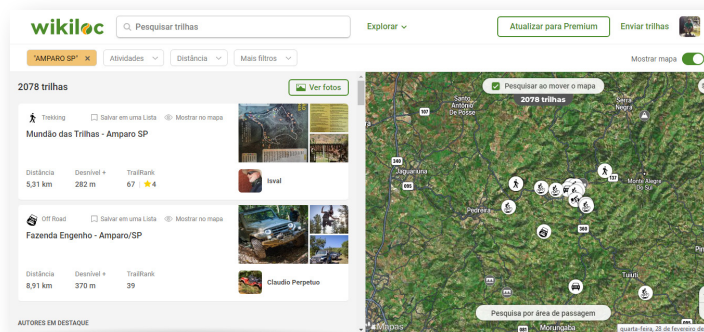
wikiloc

Pesquisar trilhas

Explorar

Atualizar para Premium

Enviar trilhas

"AMPARO SP" ×

Atividades

Distância

Mais filtros

Mostrar mapa

2078 trilhas

Ver fotos

Trekking

Salvar em uma Lista

Mostrar no mapa

Mundão das Trilhas - Amparo SP

Distância
5,31 km

Desnível +
282 m

TrailRank
67 | 4

Isval

Off Road

Salvar em uma Lista

Mostrar no mapa

Fazenda Engenho - Amparo/SP

Distância
8,91 km

Desnível +
370 m

TrailRank
39

Claudio Perpetuo

AUTORES EM DESTAQUE

Pesquisar ao mover o mapa

2078 trilhas

Santo Antônio de Posse

Serra Negra

Jaguariúna

Pedreira

Monte Alegre do Sul

Tuiuti

Morungaba

Pesquisa por área de passagem

Mapas

quarta-feira, 28 de fevereiro de